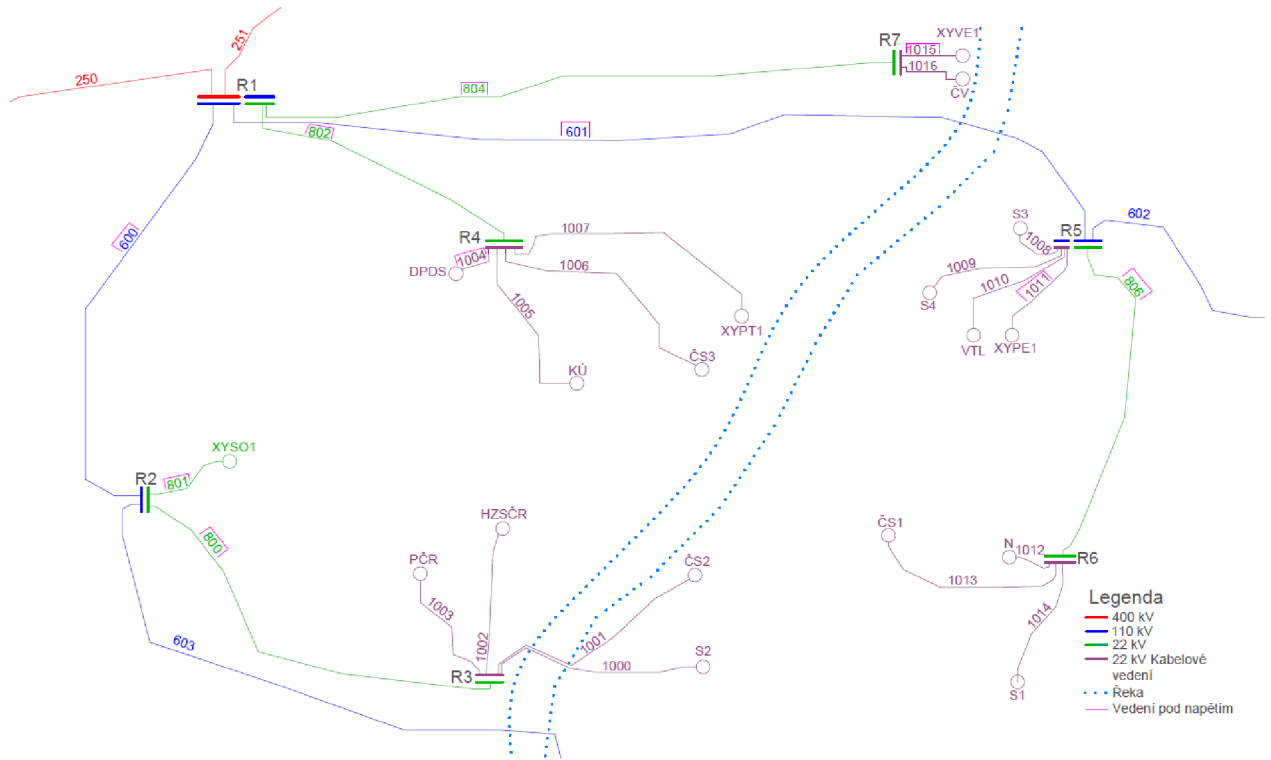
251
250
R1
804
R7
1015
1016
XYVE1
ČV
802
601
600
R4
1007
1004
DPDS
1006
1005
XYPT1
ČS3
KÚ
S3
1008
R5
602
1009
S4
1010
1011
806
VTL
XYPE1
R2
XYSO1
801
800
HZSČR
PČR
1003
1002
R3
603
ČS2
1001
1000
S2
ČS1
N
1012
R6
1013
1014
S1

Legenda
400 kV
110 kV
22 kV
22 kV Kabelové vedení
Řeka
Vedení pod napětím